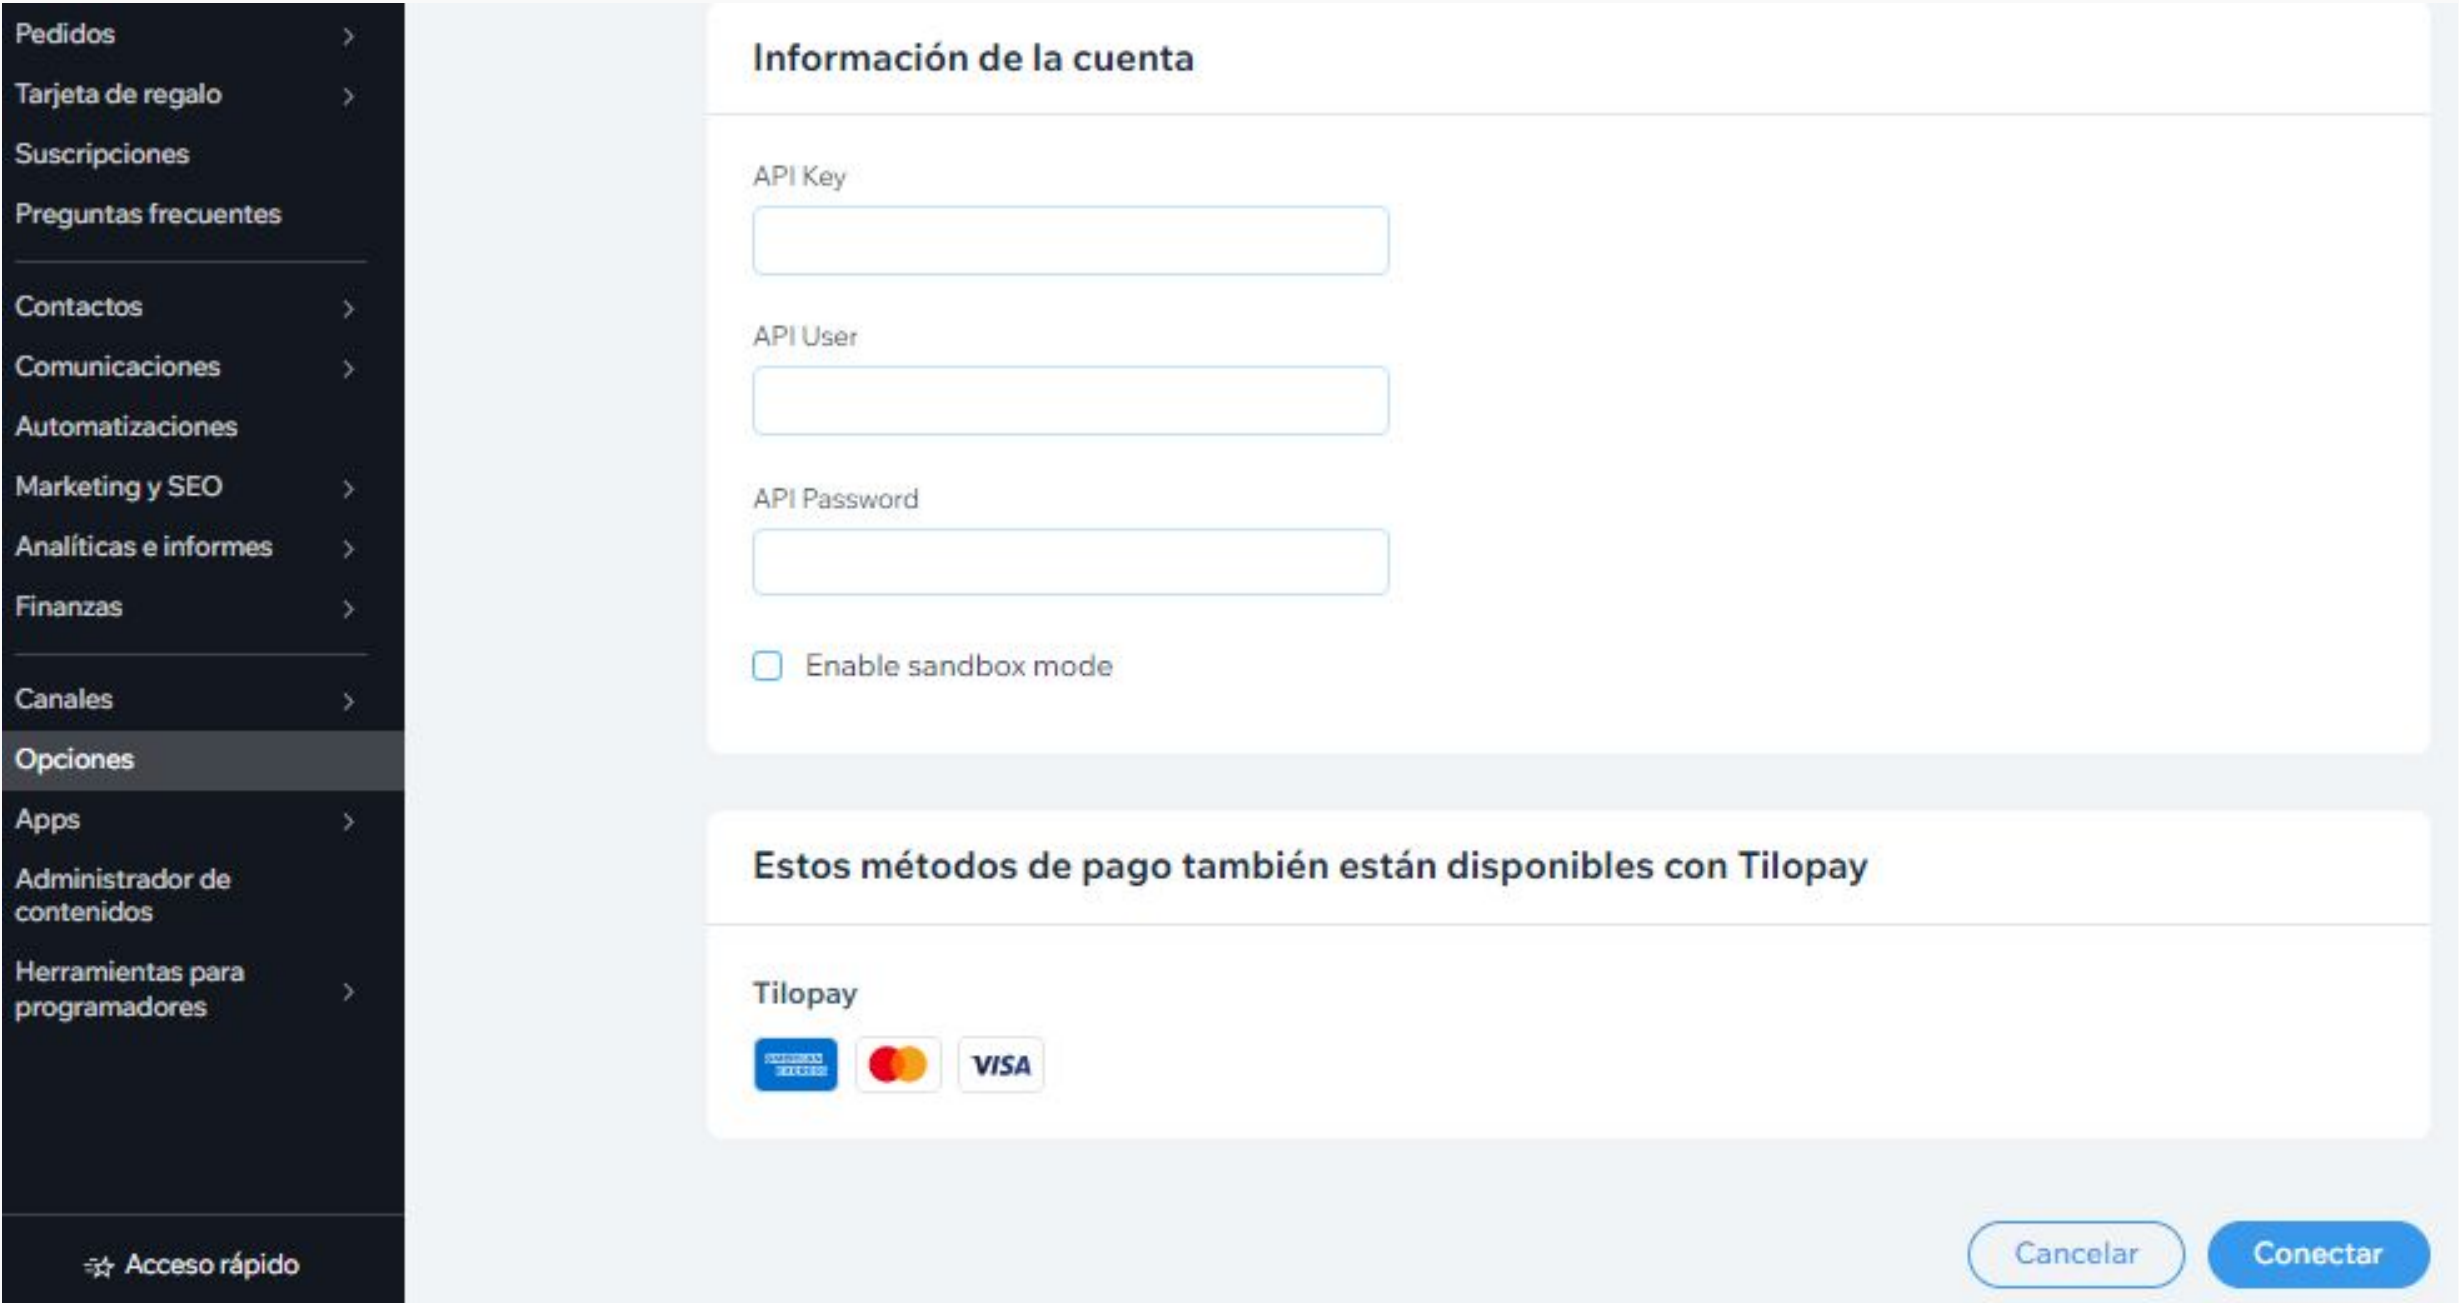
Pedidos
Tarjeta de regalo
Suscripciones
Preguntas frecuentes
Contactos
Comunicaciones
Automatizaciones
Marketing y SEO
Analíticas e informes
Finanzas
Canales
Opciones
Apps
Administrador de contenidos
Herramientas para programadores
Acceso rápido

Información de la cuenta

API Key

API User

API Password

Enable sandbox mode

Estos métodos de pago también están disponibles con Tilopay

Tilopay

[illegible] VISA

Cancelar
Conectar